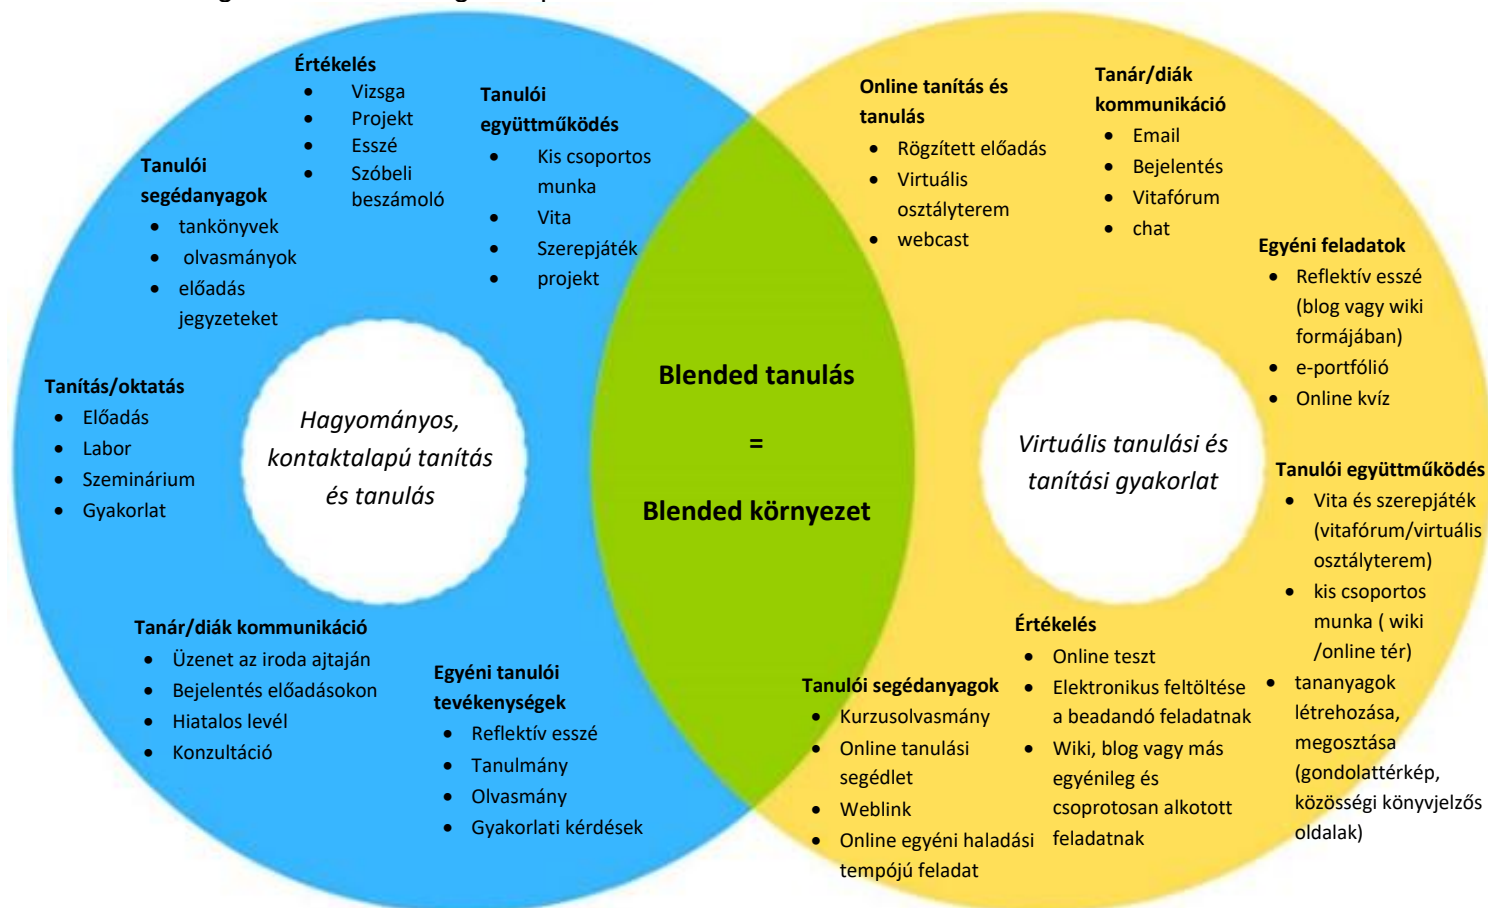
Értékelés
- Vizsga
- Projekt
- Esszé
- Szóbeli beszámoló

Tanulói együttműködés
- Kis csoportos munka
- Vita
- Szerepjáték
- projekt

Tanulói segédanyagok
- tankönyvek
- olvasmányok
- előadás jegyzeteket

Tanítás/oktatás
- Előadás
- Labor
- Szeminárium
- Gyakorlat

Hagyományos, kontaktalapú tanítás és tanulás

Tanár/diák kommunikáció
- Üzenet az iroda ajtaján
- Bejelentés előadásokon
- Hiatalos levél
- Konzultáció

Egyéni tanulói tevékenységek
- Reflektív esszé
- Tanulmány
- Olvasmány
- Gyakorlati kérdések

Blended tanulás
=
Blended környezet

Online tanítás és tanulás
- Rögzített előadás
- Virtuális osztályterem
- webcast

Tanár/diák kommunikáció
- Email
- Bejelentés
- Vitafórum
- chat

Egyéni feladatok
- Reflektív esszé (blog vagy wiki formájában)
- e-portfólió
- Online kvíz

Virtuális tanulási és tanítási gyakorlat

Tanulói együttműködés
- Vita és szerepjáték (vitafórum/virtuális osztályterem)
- kis csoportos munka ( wiki /online tér)
- tananyagok létrehozása, megosztása (gondolattérkép, közösségi könyvjelzős oldalak)

Értékelés
- Online teszt
- Elektronikus feltöltése a beadandó feladatnak
- Wiki, blog vagy más egyénileg és csoprotosan alkotott feladatnak

Tanulói segédanyagok
- Kurzusolvasmány
- Online tanulási segédlet
- Weblink
- Online egyéni haladási tempójú feladat